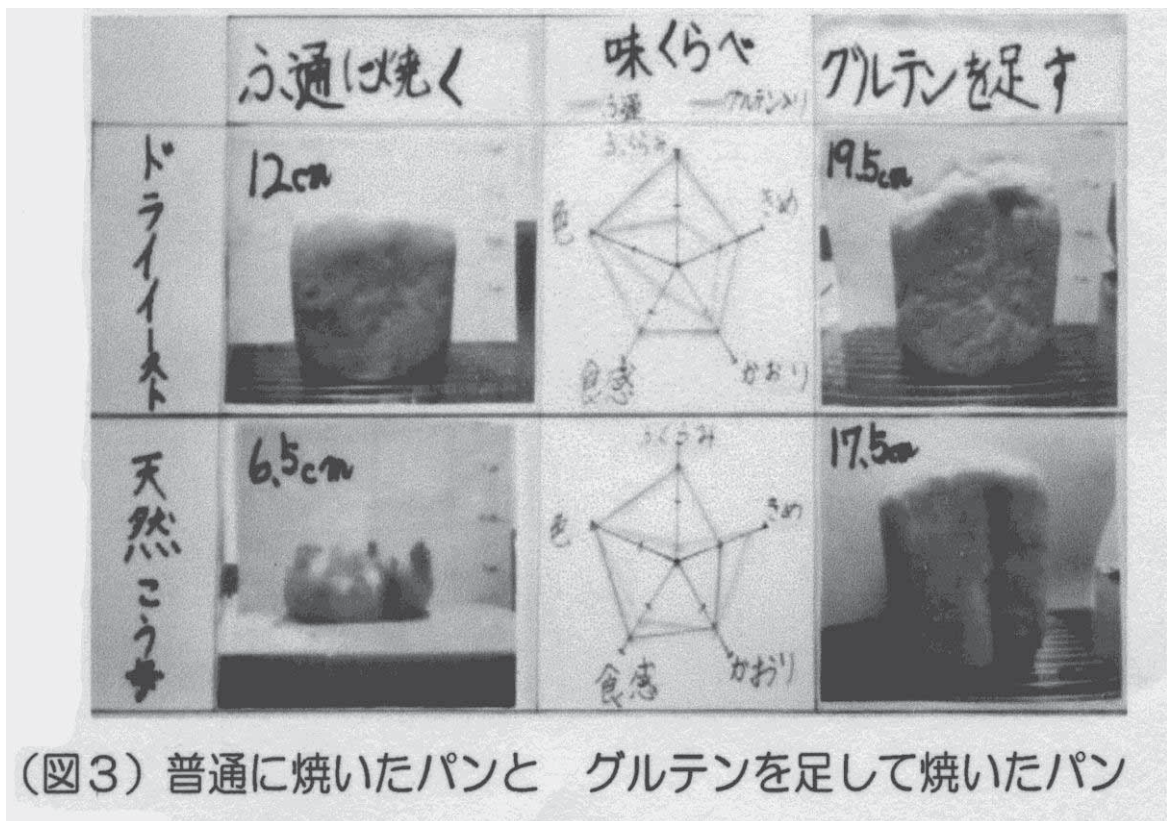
| | ふ通に焼く | 味くらべ ―ふ通 ―グルテン入り | グルテンを足す |
|---|---|---|---|
| ドライイースト | 12cm | ふくらみ きめ かおり 食感 色 | 19.5cm |
| 天然こうぼ | 6.5cm | ふくらみ きめ かおり 食感 色 | 17.5cm |

（図３）普通に焼いたパンと　グルテンを足して焼いたパン